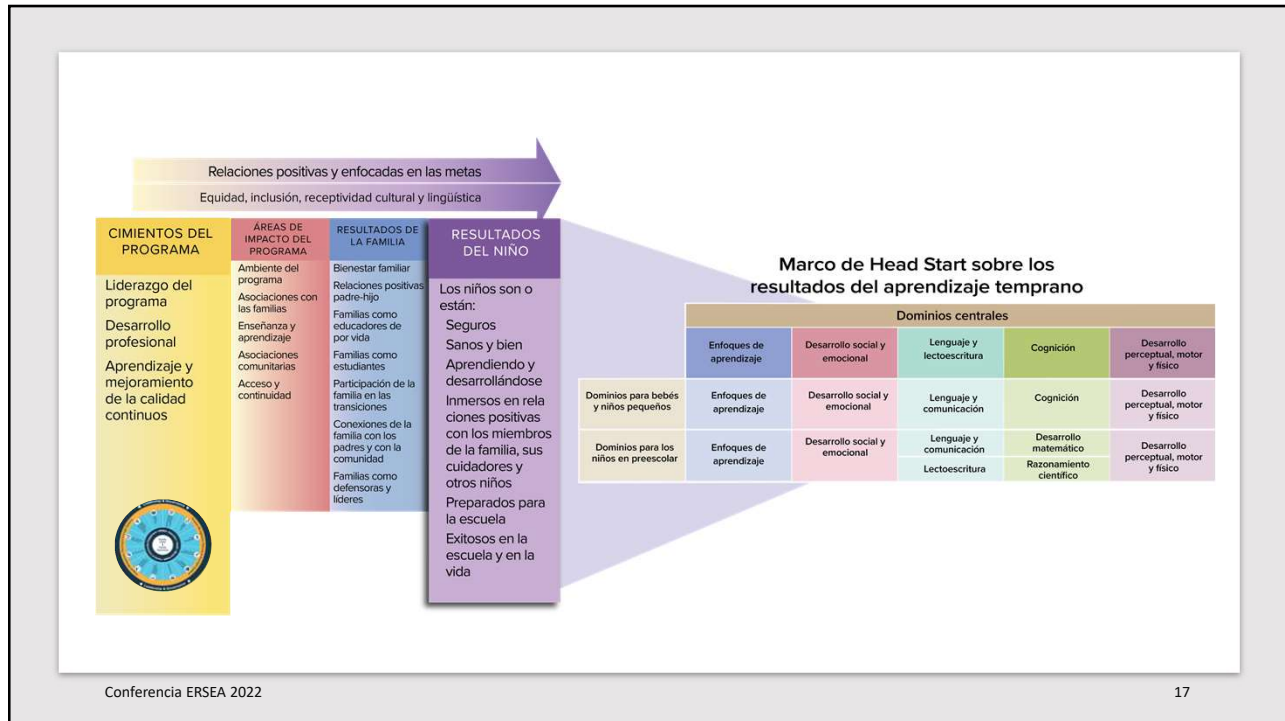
Relaciones positivas y enfocadas en las metas

Equidad, inclusión, receptividad cultural y lingüística

CIMIENTOS DEL PROGRAMA

Liderazgo del programa

Desarrollo profesional

Aprendizaje y mejoramiento de la calidad continuos

ÁREAS DE IMPACTO DEL PROGRAMA

Ambiente del programa

Asociaciones con las familias

Enseñanza y aprendizaje

Asociaciones comunitarias

Acceso y continuidad

RESULTADOS DE LA FAMILIA

Bienestar familiar

Relaciones positivas padre-hijo

Familias como educadores de por vida

Familias como estudiantes

Participación de la familia en las transiciones

Conexiones de la familia con los padres y con la comunidad

Familias como defensoras y líderes

RESULTADOS DEL NIÑO

Los niños son o están:

Seguros

Sanos y bien

Aprendiendo y desarrollándose

Inmersos en relaciones positivas con los miembros de la familia, sus cuidadores y otros niños

Preparados para la escuela

Exitosos en la escuela y en la vida

Marco de Head Start sobre los resultados del aprendizaje temprano

| | Dominios centrales | | | | |
|---|---|---|---|---|---|
| | Enfoques de aprendizaje | Desarrollo social y emocional | Lenguaje y lectoescritura | Cognición | Desarrollo perceptual, motor y físico |
| Dominios para bebés y niños pequeños | Enfoques de aprendizaje | Desarrollo social y emocional | Lenguaje y comunicación | Cognición | Desarrollo perceptual, motor y físico |
| Dominios para los niños en preescolar | Enfoques de aprendizaje | Desarrollo social y emocional | Lenguaje y comunicación / Lectoescritura | Desarrollo matemático / Razonamiento científico | Desarrollo perceptual, motor y físico |

Conferencia ERSEA 2022

17